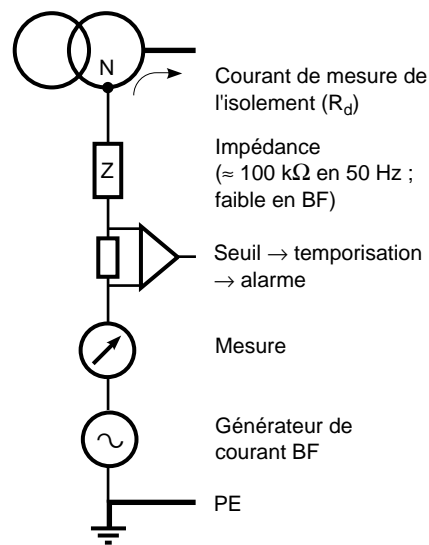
N

Courant de mesure de l'isolement ($R_d$)

Z

Impédance ($\approx$ 100 k$\Omega$ en 50 Hz ; faible en BF)

Seuil $\rightarrow$ temporisation $\rightarrow$ alarme

Mesure

Générateur de courant BF

PE